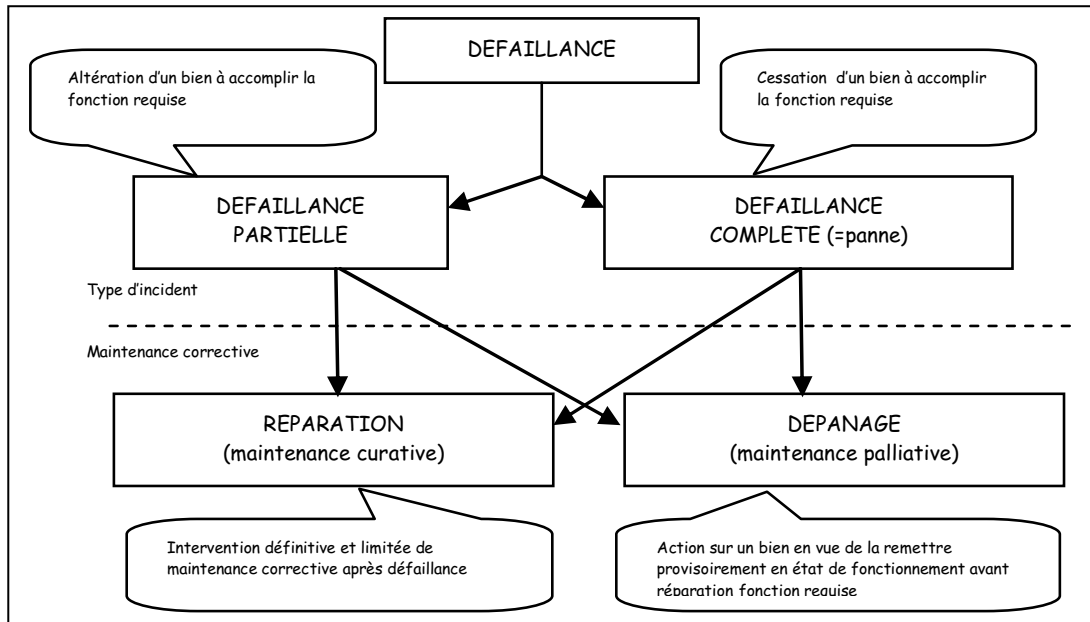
DEFAILLANCE

Altération d'un bien à accomplir la fonction requise

Cessation d'un bien à accomplir la fonction requise

DEFAILLANCE PARTIELLE

DEFAILLANCE COMPLETE (=panne)

Type d'incident

Maintenance corrective

REPARATION (maintenance curative)

DEPANAGE (maintenance palliative)

Intervention définitive et limitée de maintenance corrective après défaillance

Action sur un bien en vue de la remettre provisoirement en état de fonctionnement avant réparation fonction requise